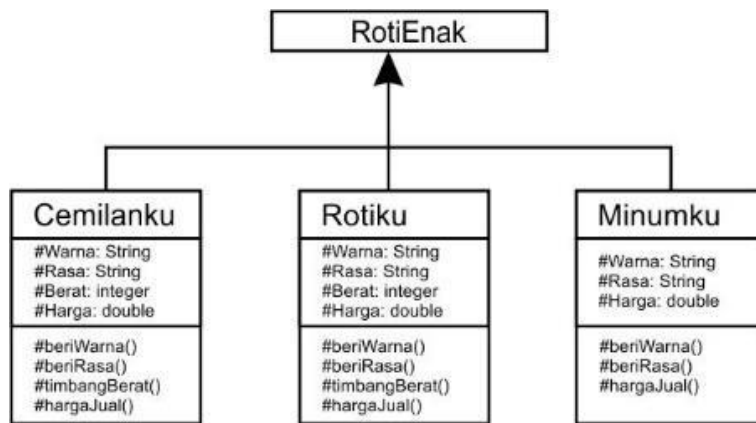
RotiEnak

Cemilanku

#Warna: String
#Rasa: String
#Berat: integer
#Harga: double

#beriWarna()
#beriRasa()
#timbangBerat()
#hargaJual()

Rotiku

#Warna: String
#Rasa: String
#Berat: integer
#Harga: double

#beriWarna()
#beriRasa()
#timbangBerat()
#hargaJual()

Minumku

#Warna: String
#Rasa: String
#Harga: double

#beriWarna()
#beriRasa()
#hargaJual()